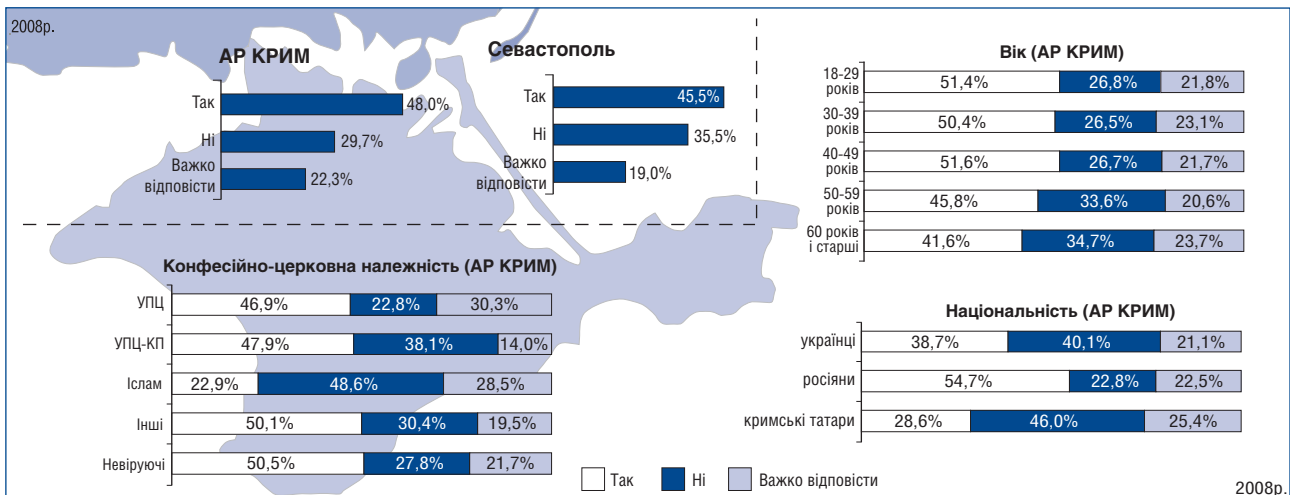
2008р.

АР КРИМ

| | |
|---|---|
| Так | 48,0% |
| Ні | 29,7% |
| Важко відповісти | 22,3% |

Севастополь

| | |
|---|---|
| Так | 45,5% |
| Ні | 35,5% |
| Важко відповісти | 19,0% |

Вік (АР КРИМ)

| | Так | Ні | Важко відповісти |
|---|---|---|---|
| 18-29 років | 51,4% | 26,8% | 21,8% |
| 30-39 років | 50,4% | 26,5% | 23,1% |
| 40-49 років | 51,6% | 26,7% | 21,7% |
| 50-59 років | 45,8% | 33,6% | 20,6% |
| 60 років і старші | 41,6% | 34,7% | 23,7% |

Конфесійно-церковна належність (АР КРИМ)

| | Так | Ні | Важко відповісти |
|---|---|---|---|
| УПЦ | 46,9% | 22,8% | 30,3% |
| УПЦ-КП | 47,9% | 38,1% | 14,0% |
| Іслам | 22,9% | 48,6% | 28,5% |
| Інші | 50,1% | 30,4% | 19,5% |
| Невіруючі | 50,5% | 27,8% | 21,7% |

Національність (АР КРИМ)

| | Так | Ні | Важко відповісти |
|---|---|---|---|
| українці | 38,7% | 40,1% | 21,1% |
| росіяни | 54,7% | 22,8% | 22,5% |
| кримські татари | 28,6% | 46,0% | 25,4% |

Так Ні Важко відповісти

2008р.